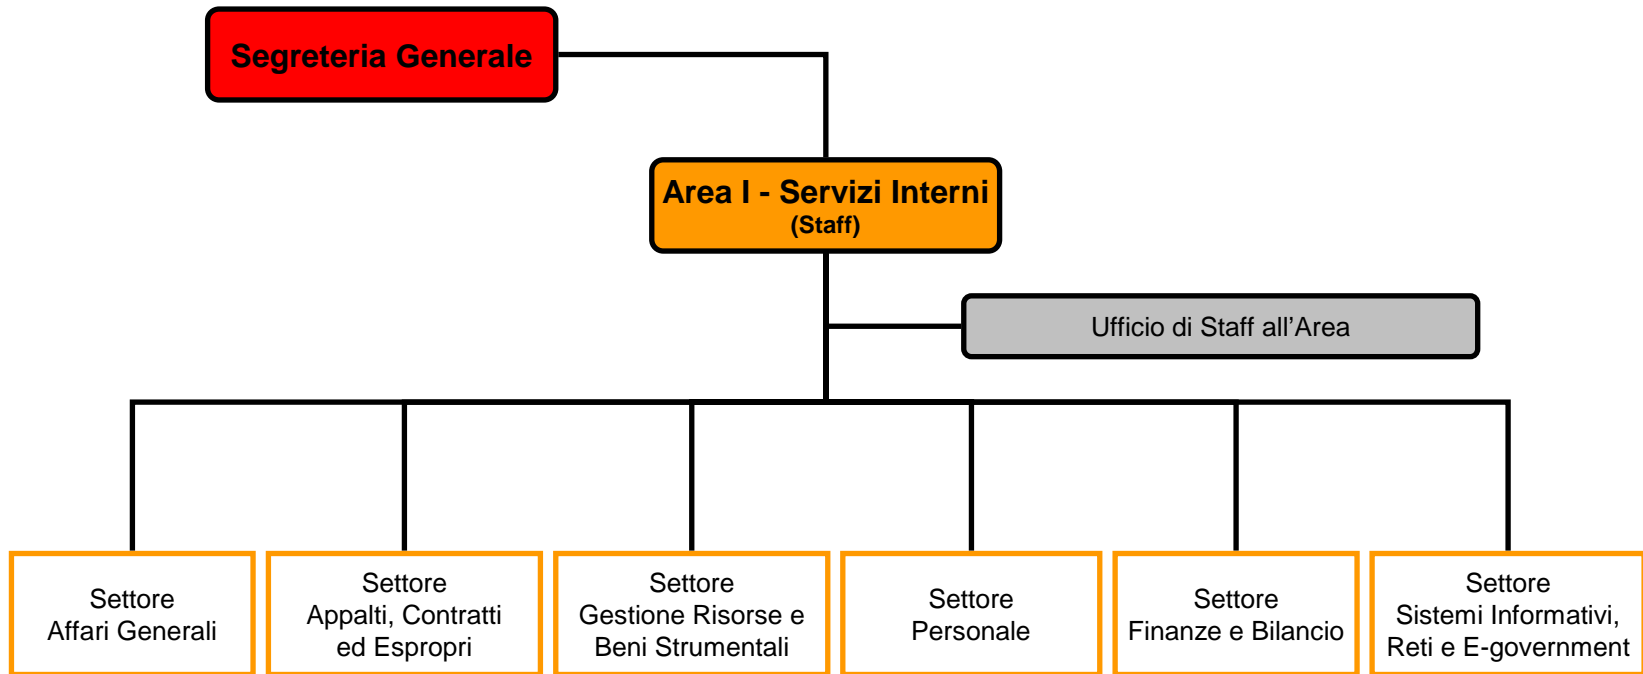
Segreteria Generale

Area I - Servizi Interni
(Staff)

Ufficio di Staff all’Area

Settore
Affari Generali

Settore
Appalti, Contratti ed Espropri

Settore
Gestione Risorse e Beni Strumentali

Settore
Personale

Settore
Finanze e Bilancio

Settore
Sistemi Informativi, Reti e E-government